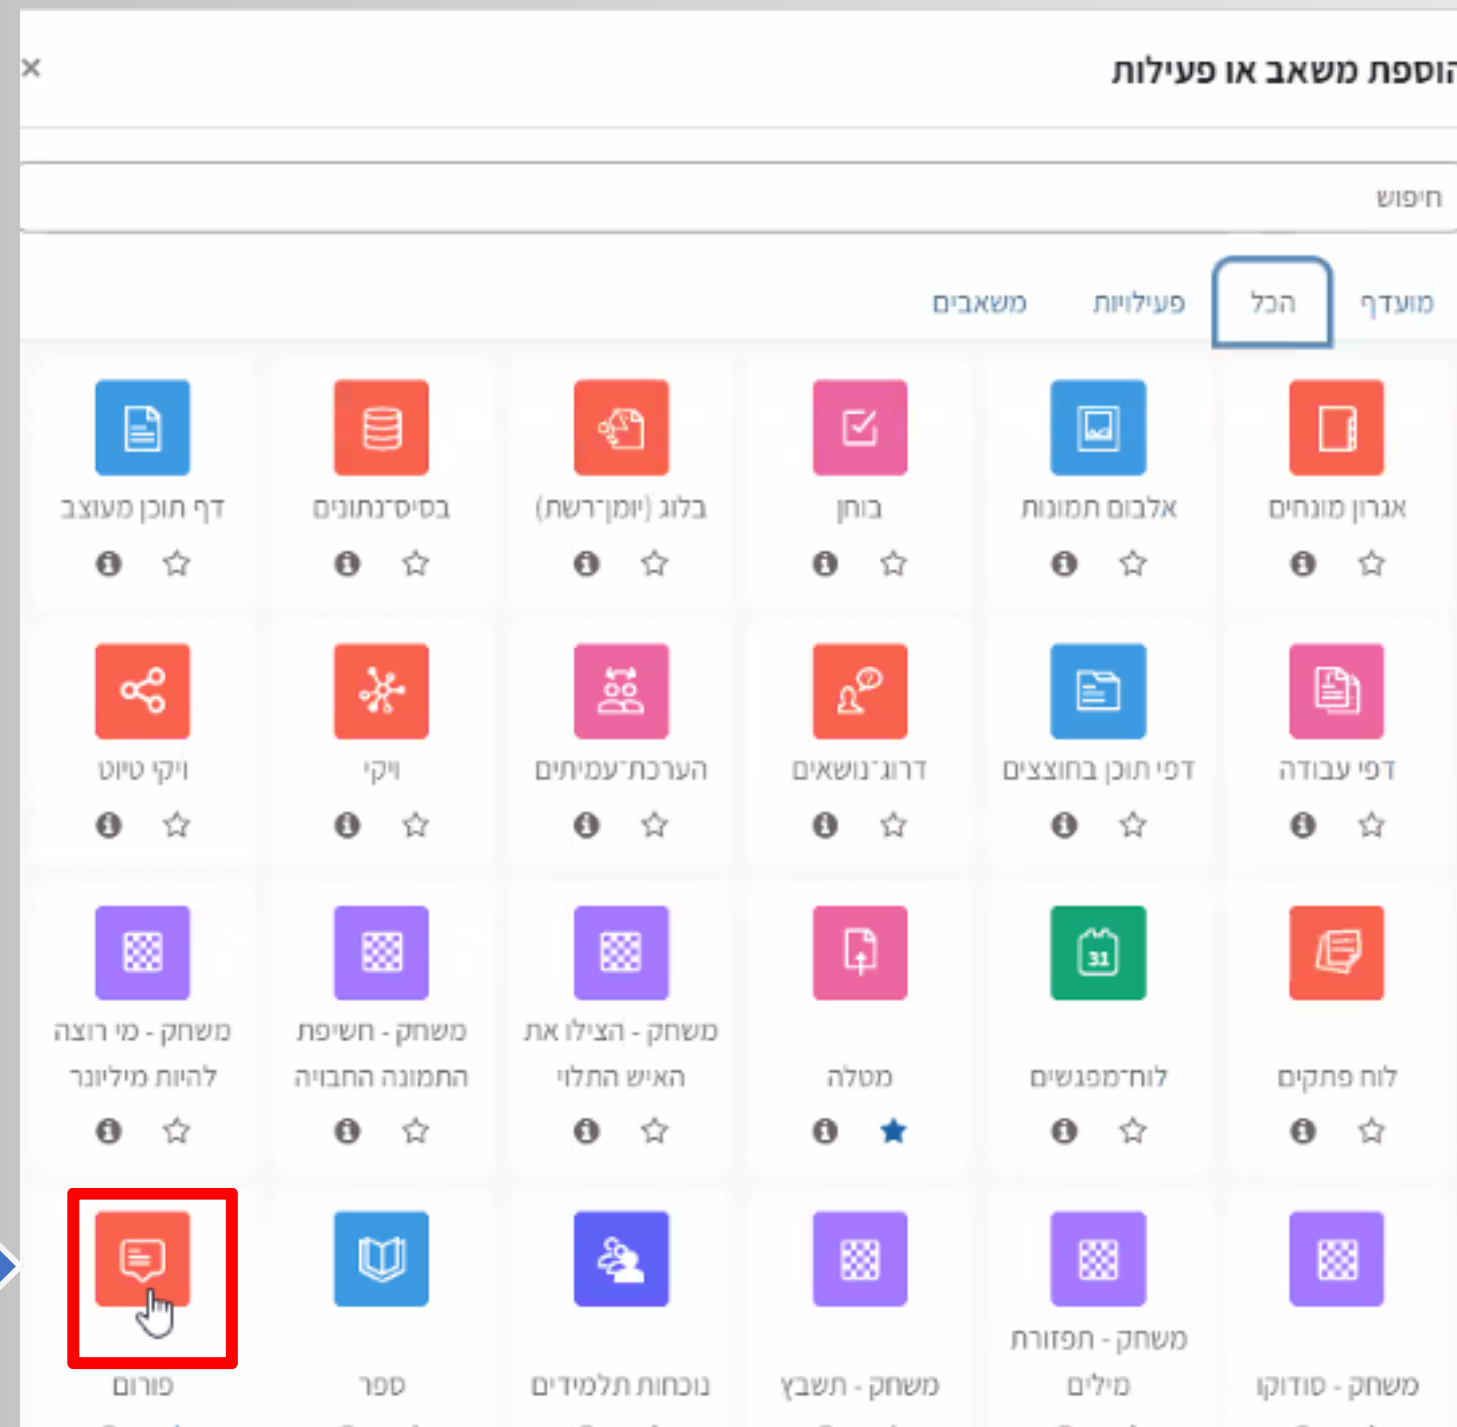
הוספת משאב או פעילות
×

חיפוש

מועדף
הכל
פעילויות
משאבים

אגרון מונחים
אלבום תמונות
בוחן
בלוג (יומן־רשת)
בסיס־נתונים
דף תוכן מעוצב

דפי עבודה
דפי תוכן בחוצצים
דרוג־נושאים
הערכת־עמיתים
ויקי
ויקי טיוט

לוח פתקים
לוח־מפגשים
מטלה
משחק - הצילו את האיש התלוי
משחק - חשיפת התמונה החבויה
משחק - מי רוצה להיות מיליונר

משחק - סודוקו
משחק - תפזורת מילים
משחק - תשבץ
נוכחות תלמידים
ספר
פורום